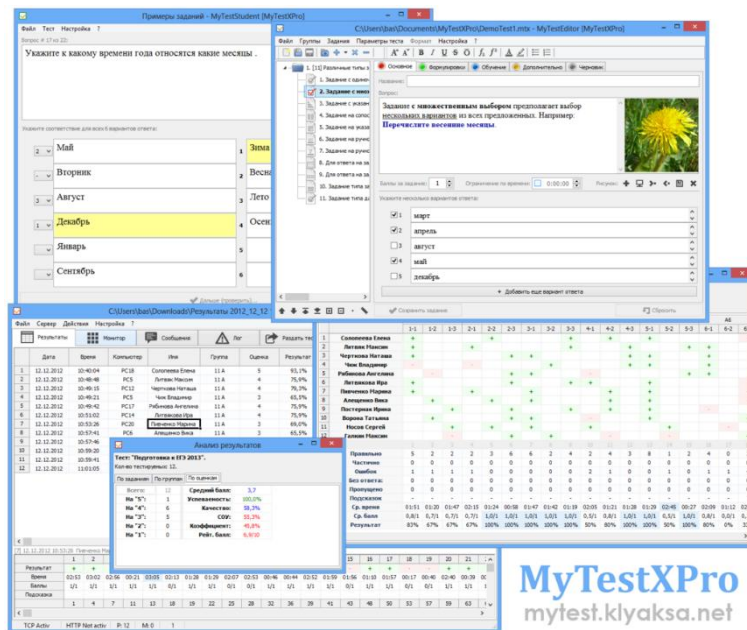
Примеры заданий - MyTestStudent [MyTestXPro]

Файл Тест Настройка

Вопрос # 17 из 22:

Укажите к какому времени года относятся какие месяцы .

Укажите соответствие для всех 6 вариантов ответа:

| | | | |
|---|---|---|---|
| 2 | Май | 1 | Зима |
| | Вторник | 2 | Весна |
| 3 | Август | 3 | Лето |
| 4 | Декабрь | 4 | Осень |
| | Январь | 5 | |
| | Сентябрь | 6 | |

Дальше (принять)

C:\Users\bas\Documents\MyTestXPro\DemoTest1.mtx - MyTestEditor [MyTestXPro]

Файл Группы Задания Параметры теста Формат Настройка

1. [11] Различные типы з
1. Задание с одино
2. Задание с мно
3. Задание с указа
4. Задание на сопос
5. Задание на упоря
6. Задание на ручно
7. Задание на ручно
8. Для ответа на за
9. Для ответа на за
10. Задание типа да
11. Задание типа да

Основное Формулировки Обучение Дополнительно Черновик

Название:

Вопрос:

Задание с множественным выбором предполагает выбор нескольких вариантов из всех предложенных. Например:
Перечислите весенние месяцы.

Баллы за задание: 1 Ограничение по времени: 0:00:00 Рисунок:

Укажите несколько вариантов ответа:

март
апрель
август
май
декабрь

Добавить еще вариант ответа

Сохранить задание Отменить

C:\Users\bas\Downloads\Результаты 2012_12_12

Файл Сервер Действия Настройка

Результаты Монитор Сообщения Лог Раздать тес

| | Дата | Время | Компьютер | Имя | Группа | Оценка | Результат |
|---|---|---|---|---|---|---|---|
| 1 | 12.12.2012 | 10:48:28 | PC18 | Соловьева Елена | 11 А | 5 | 93,1% |
| 2 | 12.12.2012 | 10:48:48 | PC5 | Литвак Максим | 11 А | 4 | 75,9% |
| 3 | 12.12.2012 | 10:49:15 | PC12 | Черткова Наташа | 11 А | 4 | 75,9% |
| 4 | 12.12.2012 | 10:49:21 | PC7 | Чиж Владимир | 11 А | 3 | 65,5% |
| 5 | 12.12.2012 | 10:49:42 | PC17 | Рябинова Ангелина | 11 А | 4 | 75,9% |
| 6 | 12.12.2012 | 10:51:02 | PC14 | Литвакова Ира | 11 А | 4 | 75,9% |
| 7 | 12.12.2012 | 10:53:26 | PC20 | Пивченко Марина | 11 А | 3 | 69,0% |
| 8 | 12.12.2012 | 10:57:41 | PC6 | Алещенко Вика | 11 А | 3 | 65,5% |
| 9 | 12.12.2012 | 10:57:46 | | | | | |
| 10 | 12.12.2012 | 10:59:20 | | | | | |
| 11 | 12.12.2012 | 10:59:24 | | | | | |
| 12 | 12.12.2012 | 11:01:05 | | | | | |

Анализ результатов

Тест: "Подготовка к ЕГЭ 2013".
Кол-во тестируемых: 12.

По заданиям По группам По оценкам

Всего: 12
На "5": 1
На "4": 6
На "3": 5
На "2": 0
На "1": 0

Средний балл: 3,7
Успеваемость: 100,0%
Качество: 58,3%
СОУ: 53,3%
Коэффициент: 45,8%
Рейт. балл: 6,9/10

Соловьева Елена
Литвак Максим
Черткова Наташа
Чиж Владимир
Рябинова Ангелина
Литвакова Ира
Пивченко Марина
Алещенко Вика
Постерняк Ирина
Ворона Татьяна
Носов Сергей
Галкин Максим

Правильно
Частично
Ошибок
Без ответа
Пропущено
Подсказок
Ср. время
Ср. балл
Результат

Результат
Время
Баллы
Подсказка

TCP Activ HTTP Not activ P: 12 M: 0

MyTestXPro
mytest.klyaksa.net